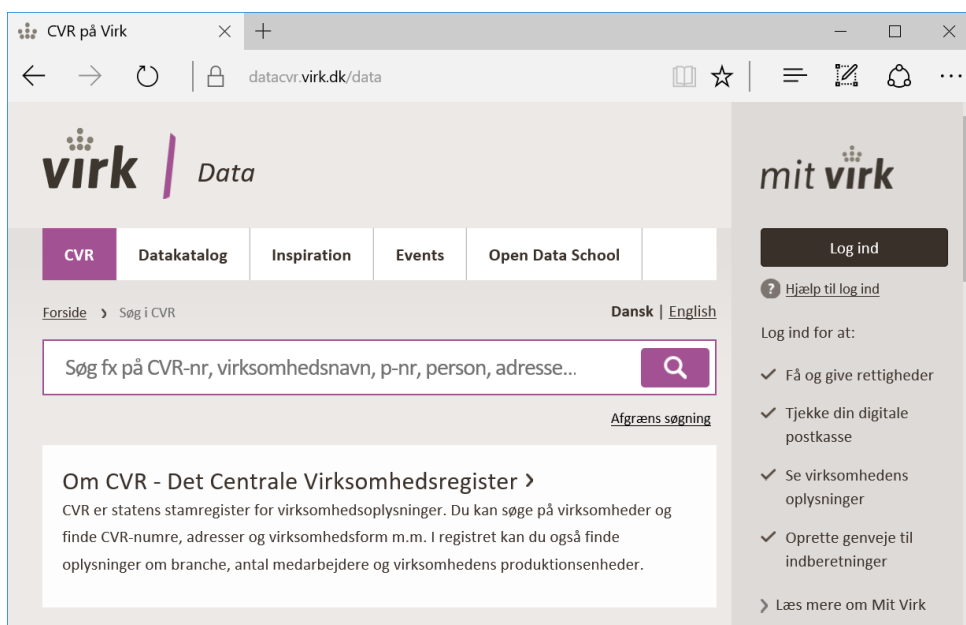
CVR på Virk

datacvr.virk.dk/data

virk | Data

mit virk

CVR | Datakatalog | Inspiration | Events | Open Data School

Log ind

Hjælp til log ind

Forside › Søg i CVR

Dansk | English

Søg fx på CVR-nr, virksomhedsnavn, p-nr, person, adresse...

Afgræns søgning

Log ind for at:

Få og give rettigheder

Tjekke din digitale postkasse

Se virksomhedens oplysninger

Oprette genveje til indberetninger

Om CVR - Det Centrale Virksomhedsregister ›

CVR er statens stamregister for virksomhedsoplysninger. Du kan søge på virksomheder og finde CVR-numre, adresser og virksomhedsform m.m. I registret kan du også finde oplysninger om branche, antal medarbejdere og virksomhedens produktionsenheder.

› Læs mere om Mit Virk